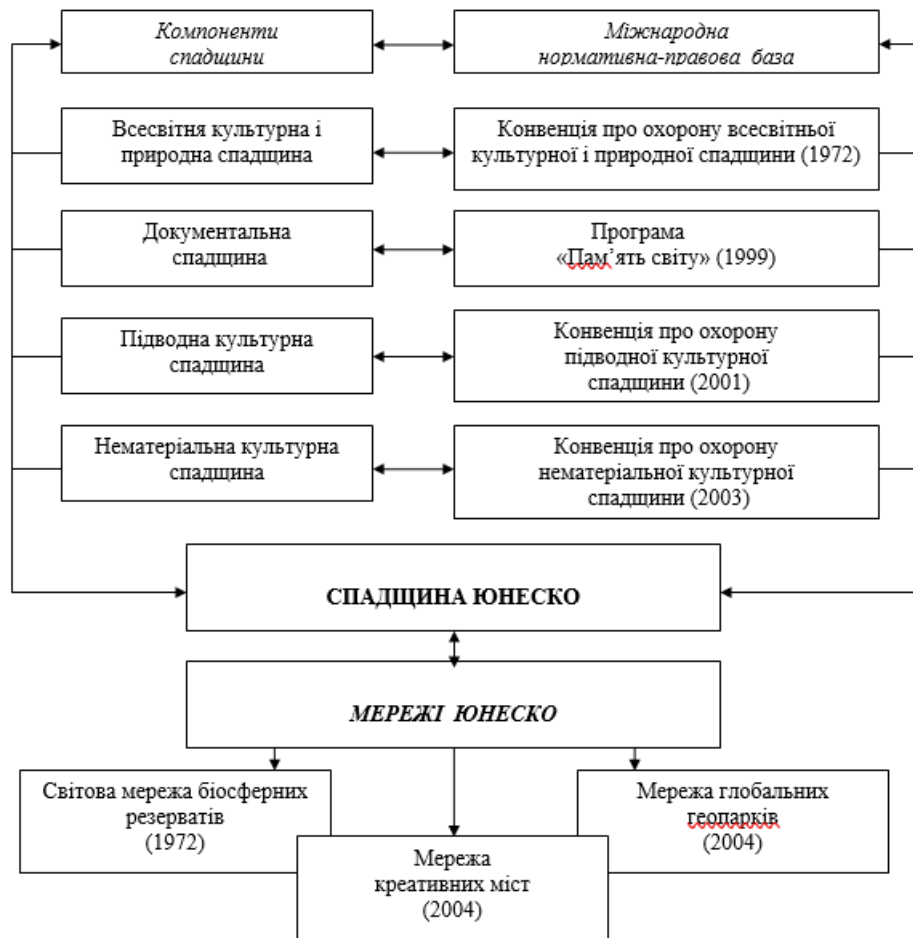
Компоненти спадщини

Міжнародна нормативна-правова база

Всесвітня культурна і природна спадщина

Конвенція про охорону всесвітньої культурної і природної спадщини (1972)

Документальна спадщина

Програма «Пам'ять світу» (1999)

Підводна культурна спадщина

Конвенція про охорону підводної культурної спадщини (2001)

Нематеріальна культурна спадщина

Конвенція про охорону нематеріальної культурної спадщини (2003)

СПАДЩИНА ЮНЕСКО

МЕРЕЖІ ЮНЕСКО

Світова мережа біосферних резерватів (1972)

Мережа креативних міст (2004)

Мережа глобальних геопарків (2004)